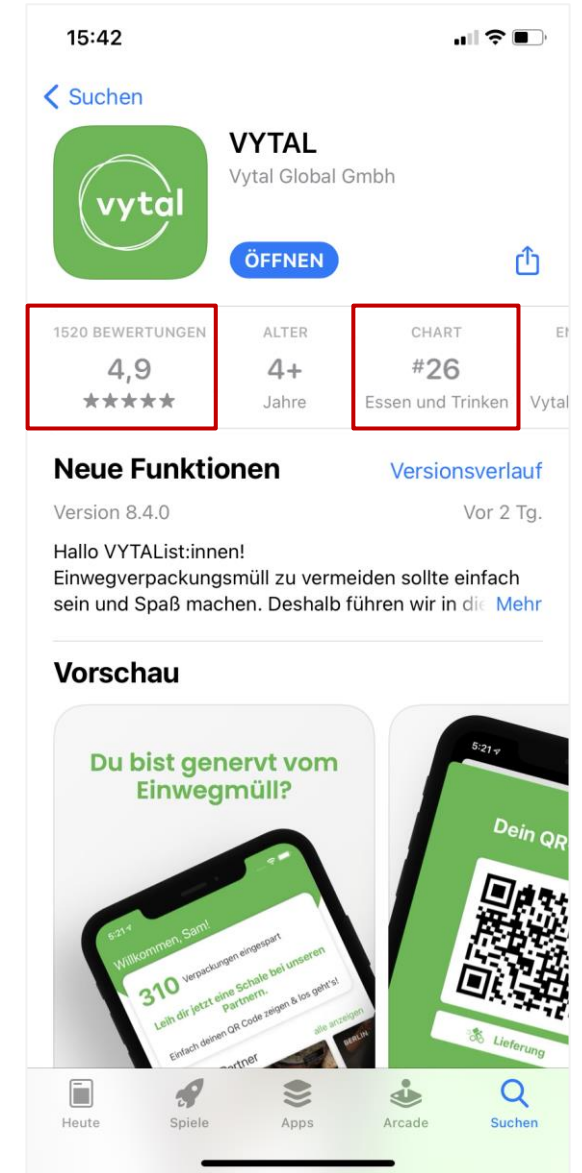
15:42

Suchen

vytal

VYTAL
Vytal Global Gmbh

ÖFFNEN

1520 BEWERTUNGEN
4,9
★★★★★

ALTER
4+
Jahre

CHART
#26
Essen und Trinken

E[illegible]
Vytal

Neue Funktionen
Versionsverlauf

Version 8.4.0
Vor 2 Tg.

Hallo VYTAList:innen!
Einwegverpackungsmüll zu vermeiden sollte einfach sein und Spaß machen. Deshalb führen wir in di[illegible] Mehr

Vorschau

Du bist genervt vom Einwegmüll?

5:21
Willkommen, Sam!
310 Verpackungen eingespart
Leih dir jetzt eine Schale bei unseren Partnern.
Einfach deinen QR Code zeigen & los geht's!
alle anzeigen
Partner
BERLIN

5:21
Dein QR
Lieferung

Heute
Spiele
Apps
Arcade
Suchen